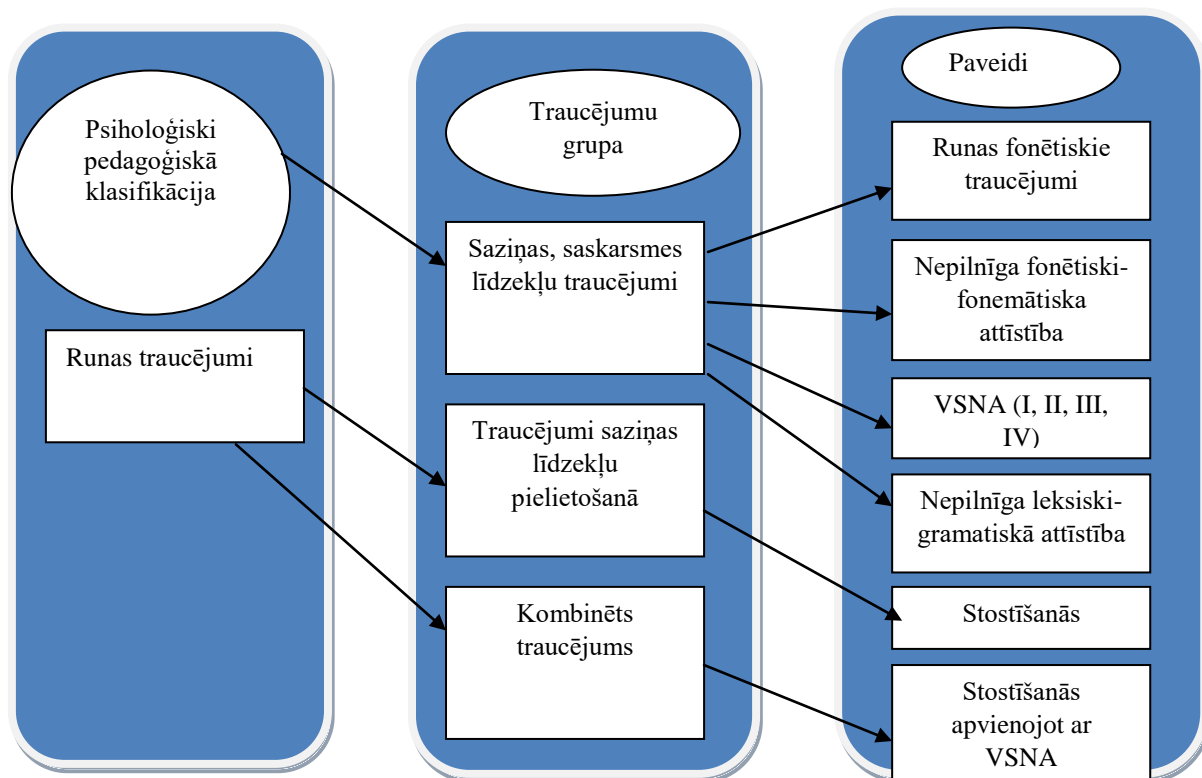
Psiholoģiski pedagoģiskā klasifikācija

Runas traucējumi

Traucējumu grupa

Saziņas, saskarsmes līdzekļu traucējumi

Traucējumi saziņas līdzekļu pielietošanā

Kombinēts traucējums

Paveidi

Runas fonētiskie traucējumi

Nepilnīga fonētiski-fonemātiska attīstība

VSNA (I, II, III, IV)

Nepilnīga leksiski-gramatiskā attīstība

Stostīšanās

Stostīšanās apvienojot ar VSNA